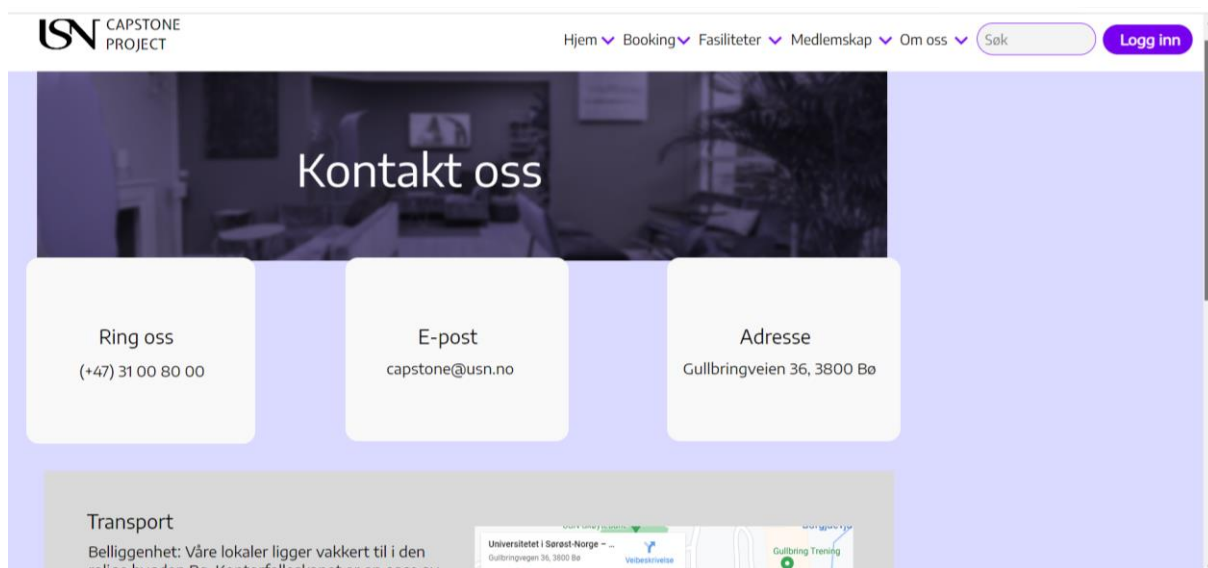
USN CAPSTONE PROJECT

Hjem Booking Fasiliteter Medlemskap Om oss Søk Logg inn

Kontakt oss

Ring oss
(+47) 31 00 80 00

E-post
capstone@usn.no

Adresse
Gullbringveien 36, 3800 Bø

Transport
Belliggenhet: Våre lokaler ligger vakkert til i den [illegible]

Universitetet i Sørøst-Norge – ...
Gullbringvegen 36, 3800 Bø
Veibeskrivelse
Gullbring Trening